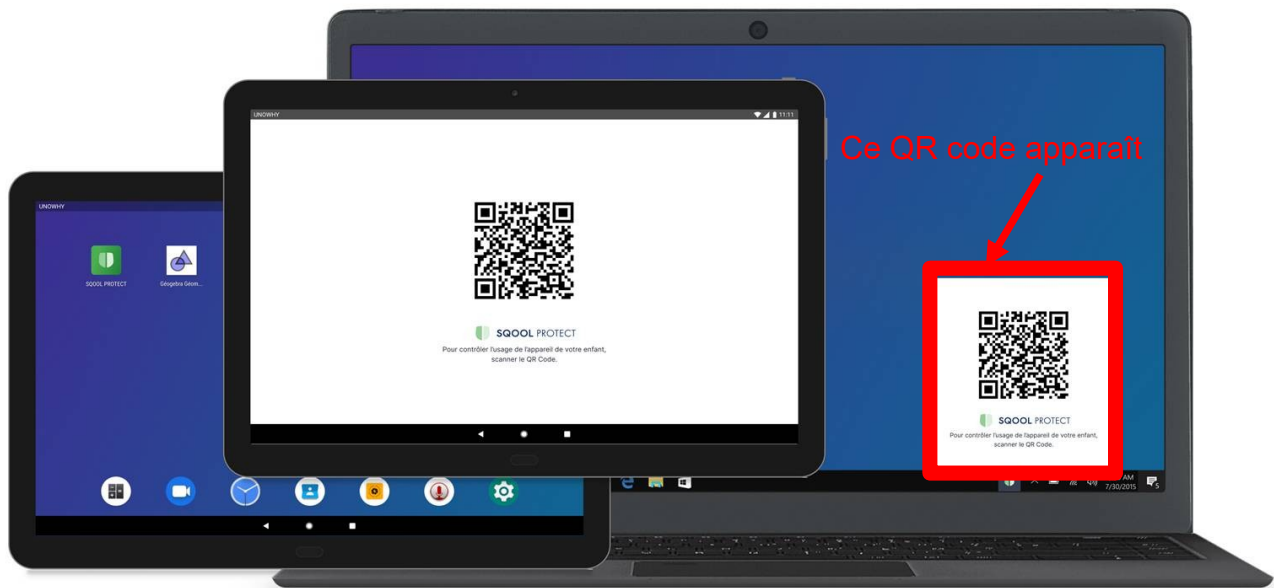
UNOWHY

SQOOL PROTECT

Géogebra Géom...

UNOWHY

11:11

SQOOL PROTECT

Pour contrôler l'usage de l'appareil de votre enfant, scanner le QR Code.

Ce QR code apparaît

SQOOL PROTECT

Pour contrôler l'usage de l'appareil de votre enfant, scanner le QR Code.

AM
7/30/2015